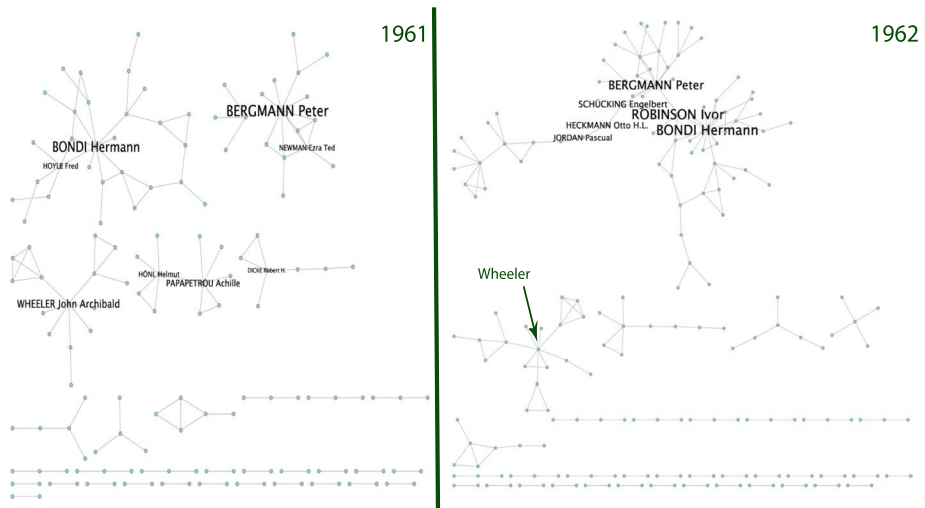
1961

BONDI Hermann

HOYLE Fred

BERGMANN Peter

NEWMAN Ezra Ted

WHEELER John Archibald

HÖNL Helmut

PAPAPETROU Achille

DICKE Robert H.

1962

BERGMANN Peter

SCHÜCKING Engelbert

ROBINSON Ivor

HECKMANN Otto H.L.

BONDI Hermann

JORDAN Pascual

Wheeler